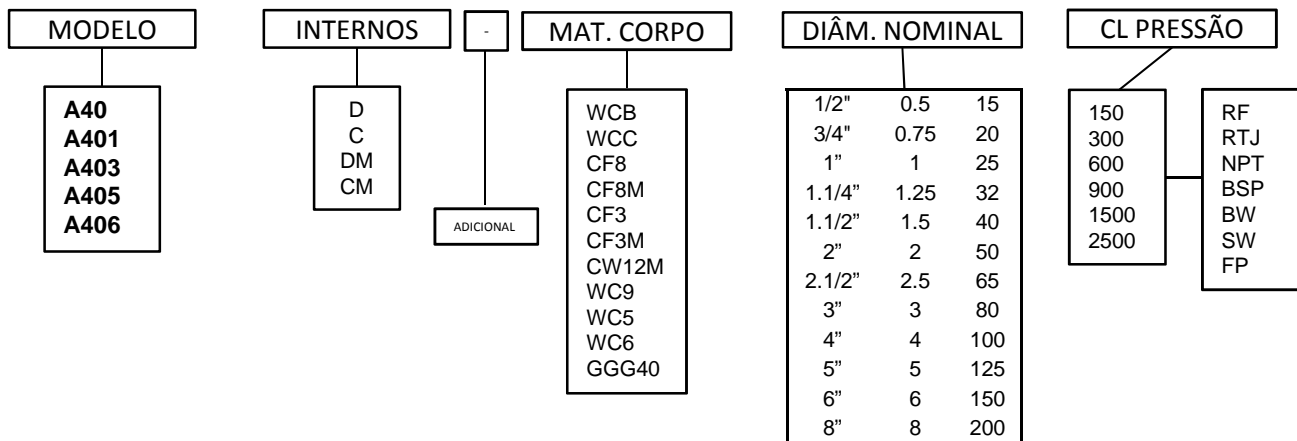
MODELO

A40
A401
A403
A405
A406

INTERNOS

D
C
DM
CM

-

ADICIONAL

MAT. CORPO

WCB
WCC
CF8
CF8M
CF3
CF3M
CW12M
WC9
WC5
WC6
GGG40

DIÂM. NOMINAL

| | | |
|---|---|---|
| 1/2" | 0.5 | 15 |
| 3/4" | 0.75 | 20 |
| 1" | 1 | 25 |
| 1.1/4" | 1.25 | 32 |
| 1.1/2" | 1.5 | 40 |
| 2" | 2 | 50 |
| 2.1/2" | 2.5 | 65 |
| 3" | 3 | 80 |
| 4" | 4 | 100 |
| 5" | 5 | 125 |
| 6" | 6 | 150 |
| 8" | 8 | 200 |

CL PRESSÃO

150
300
600
900
1500
2500

RF
RTJ
NPT
BSP
BW
SW
FP